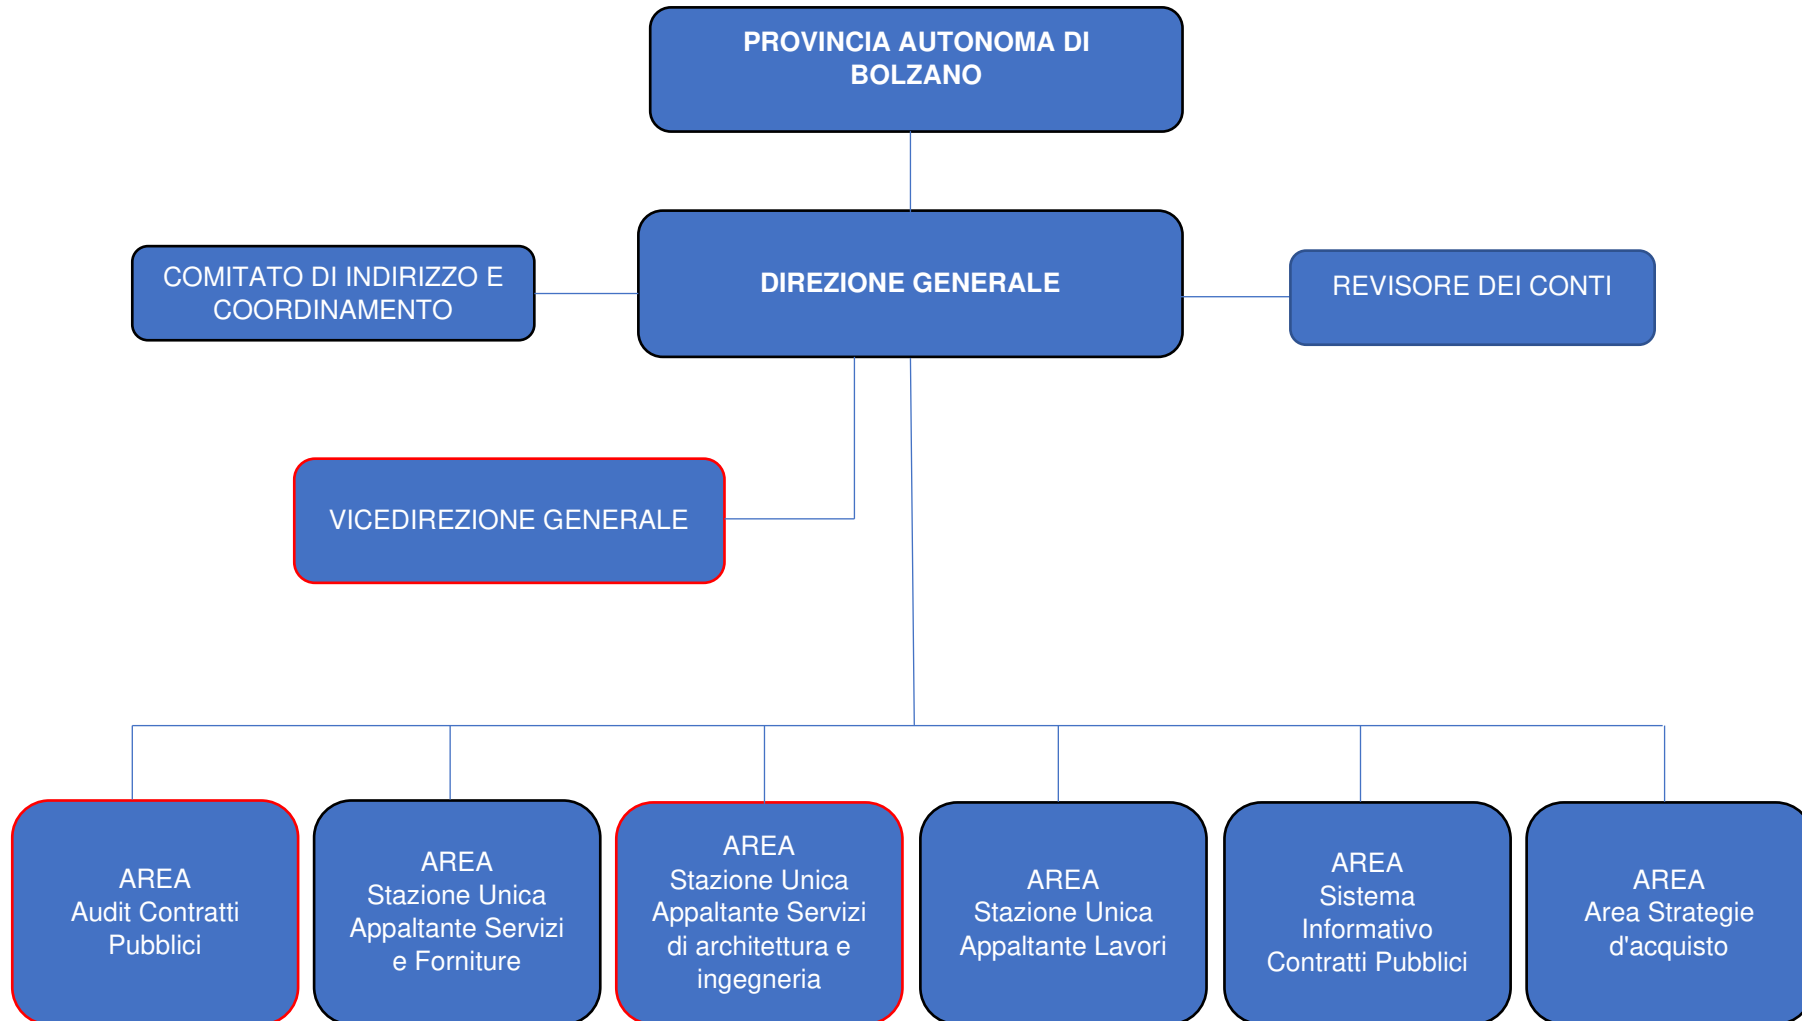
PROVINCIA AUTONOMA DI BOLZANO

COMITATO DI INDIRIZZO E COORDINAMENTO

DIREZIONE GENERALE

REVISORE DEI CONTI

VICEDIREZIONE GENERALE

AREA
Audit Contratti Pubblici

AREA
Stazione Unica Appaltante Servizi e Forniture

AREA
Stazione Unica Appaltante Servizi di architettura e ingegneria

AREA
Stazione Unica Appaltante Lavori

AREA
Sistema Informativo Contratti Pubblici

AREA
Area Strategie d'acquisto